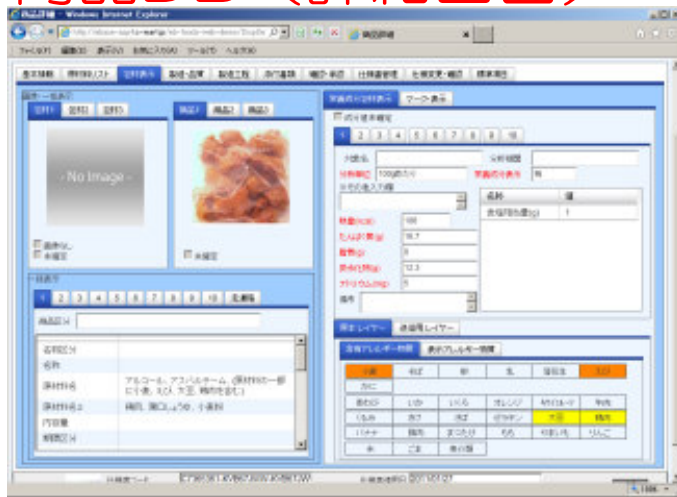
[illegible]

商品詳細 - Windows Internet Explorer

ファイル(F) 編集(E) 表示(V) お気に入り(A) ツール(T) ヘルプ(H)

商品詳細

基本情報 | 原材料リスト | 包材表示 | 製造・品質 | 製造工程 | 添付書類 | 確認・承認 | 仕様書管理 | 仕様変更・確認 | 標準規格

画像一覧表示

包材1 | 包材2 | 包材3

- No Image -

画像なし
未確定

商品1 | 商品2 | 商品3

未確定

一括表示

1 | 2 | 3 | 4 | 5 | 6 | 7 | 8 | 9 | 10 | 任意設定

商品区分

| 名称区分 | |
|---|---|
| 名称 | |
| 原材料名 | アルコール、アスパルテーム、(原材料の一部に小麦、大豆、鶏肉を含む) |
| 原材料名2 | 鶏肉、黒こしょう、小麦粉 |
| 内容量 | |
| 期限区分 | |

栄養成分表示方法 | マーク表示

成分値未確定

1 | 2 | 3 | 4 | 5 | 6 | 7 | 8 | 9 | 10

欠損名 | 分析機関
分析単位 100g当たり | 栄養成分表示 有
その他注入力欄

| 名称 | 値 |
|---|---|
| 食塩相当量(g) | 1 |

熱量(kcal) 100
たんぱく質(g) 18.7
脂質(g) 0
炭水化物(g) 12.3
ナトリウム(mg) 5
備考

原料レイヤー | 添加物レイヤー

含有アレルギー物質 | 表示アレルギー物質

| 小麦 | そば | 卵 | 乳 | 落花生 | えび |
|---|---|---|---|---|---|
| かに | | | | | |
| あわび | いか | いくら | オレンジ | キウイフルーツ | 牛肉 |
| くるみ | さけ | さば | ゼラチン | 大豆 | 鶏肉 |
| バナナ | 豚肉 | まつたけ | もも | やまいも | りんご |
| 米 | ごま | 魚介類 | | | |

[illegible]